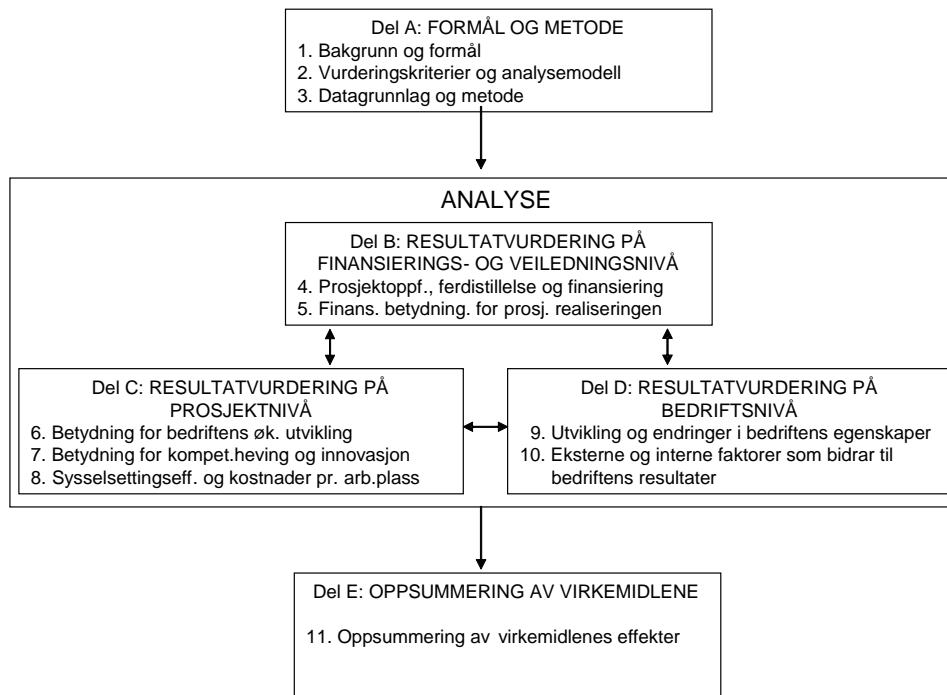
Del A: FORMÅL OG METODE
1. Bakgrunn og formål
2. Vurderingskriterier og analysemodell
3. Datagrunnlag og metode

ANALYSE

Del B: RESULTATVURDERING PÅ FINANSIERINGS- OG VEILEDNINGSNIVÅ
4. Prosjektoppf., ferdistillelse og finansiering
5. Finans. betydning. for prosj. realiseringen

Del C: RESULTATVURDERING PÅ PROSJEKTNIVÅ
6. Betydning for bedriftens øk. utvikling
7. Betydning for kompet.heving og innovasjon
8. Sysselsettingseff. og kostnader pr. arb.plass

Del D: RESULTATVURDERING PÅ BEDRIFTSNIVÅ
9. Utvikling og endringer i bedriftens egenskaper
10. Eksterne og interne faktorer som bidrar til bedriftens resultater

Del E: OPPSUMMERING AV VIRKEMIDLENE
11. Oppsummering av virkemidlenes effekter